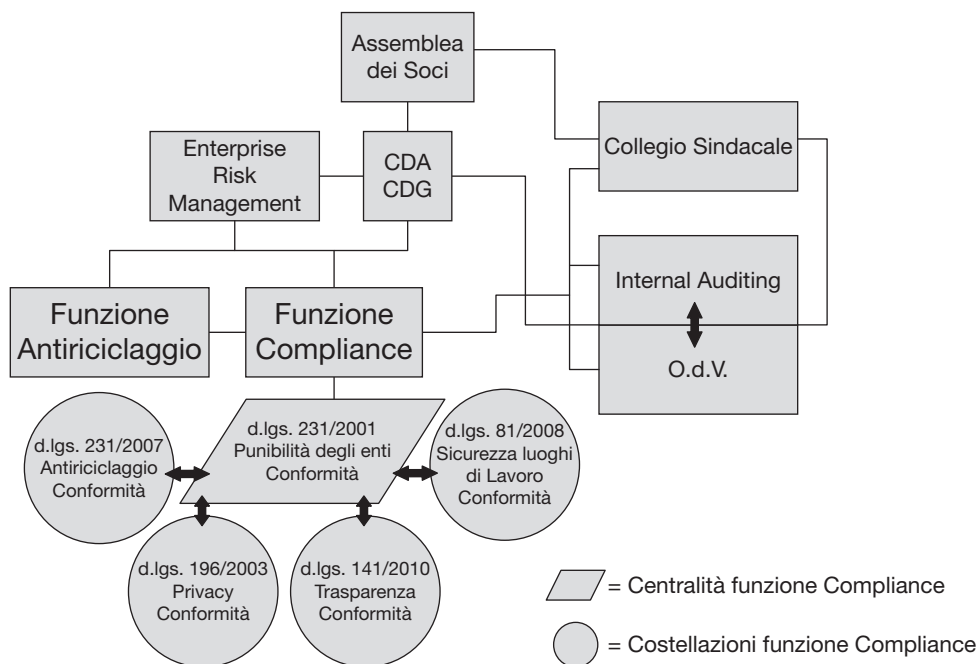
Assemblea dei Soci

Enterprise Risk Management

CDA CDG

Collegio Sindacale

Internal Auditing

O.d.V.

Funzione Antiriciclaggio

Funzione Compliance

d.lgs. 231/2001 Punibilità degli enti Conformità

d.lgs. 231/2007 Antiriciclaggio Conformità

d.lgs. 81/2008 Sicurezza luoghi di Lavoro Conformità

d.lgs. 196/2003 Privacy Conformità

d.lgs. 141/2010 Trasparenza Conformità

= Centralità funzione Compliance

= Costellazioni funzione Compliance